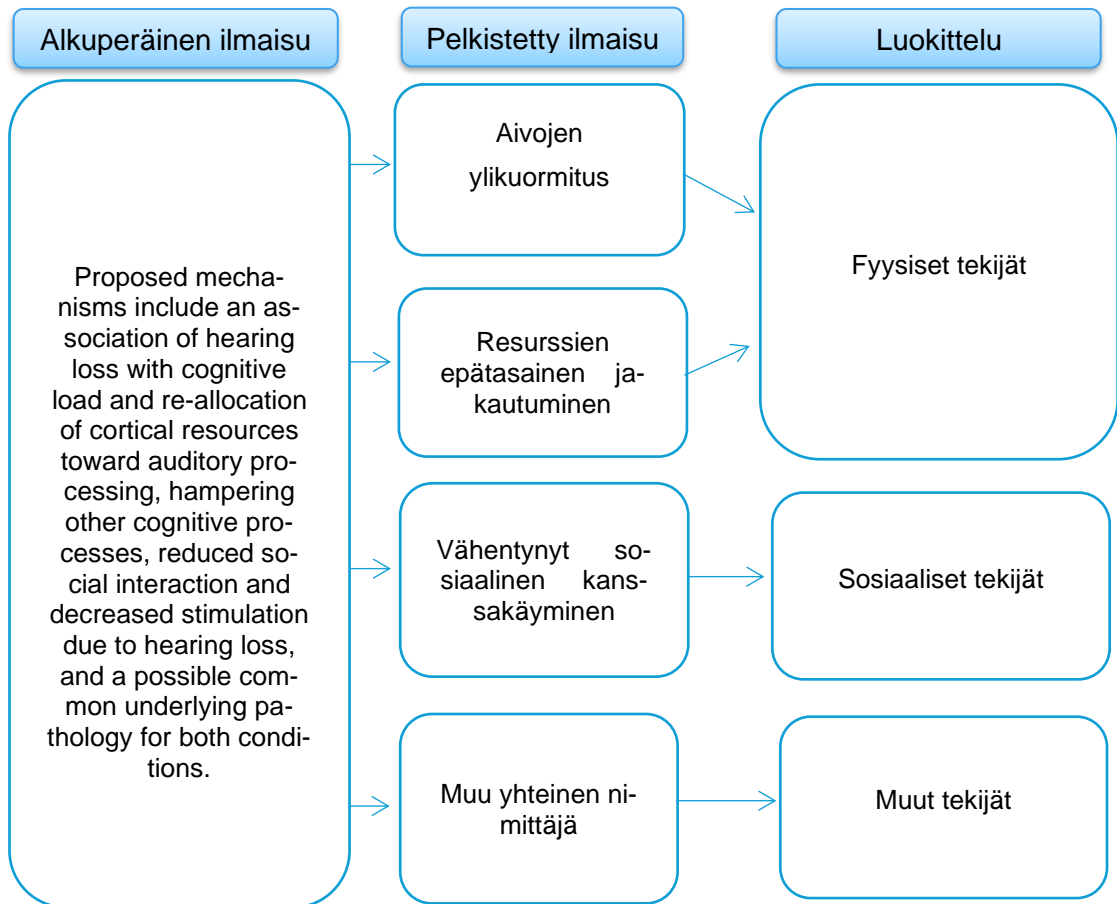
Alkuperäinen ilmaisu

Pelkistetty ilmaisu

Luokittelu

Proposed mechanisms include an association of hearing loss with cognitive load and re-allocation of cortical resources toward auditory processing, hampering other cognitive processes, reduced social interaction and decreased stimulation due to hearing loss, and a possible common underlying pathology for both conditions.

Aivojen ylikuormitus

Resurssien epätasainen jakautuminen

Vähentynyt sosiaalinen kanssakäyminen

Muu yhteinen nimittäjä

Fyysiset tekijät

Sosiaaliset tekijät

Muut tekijät